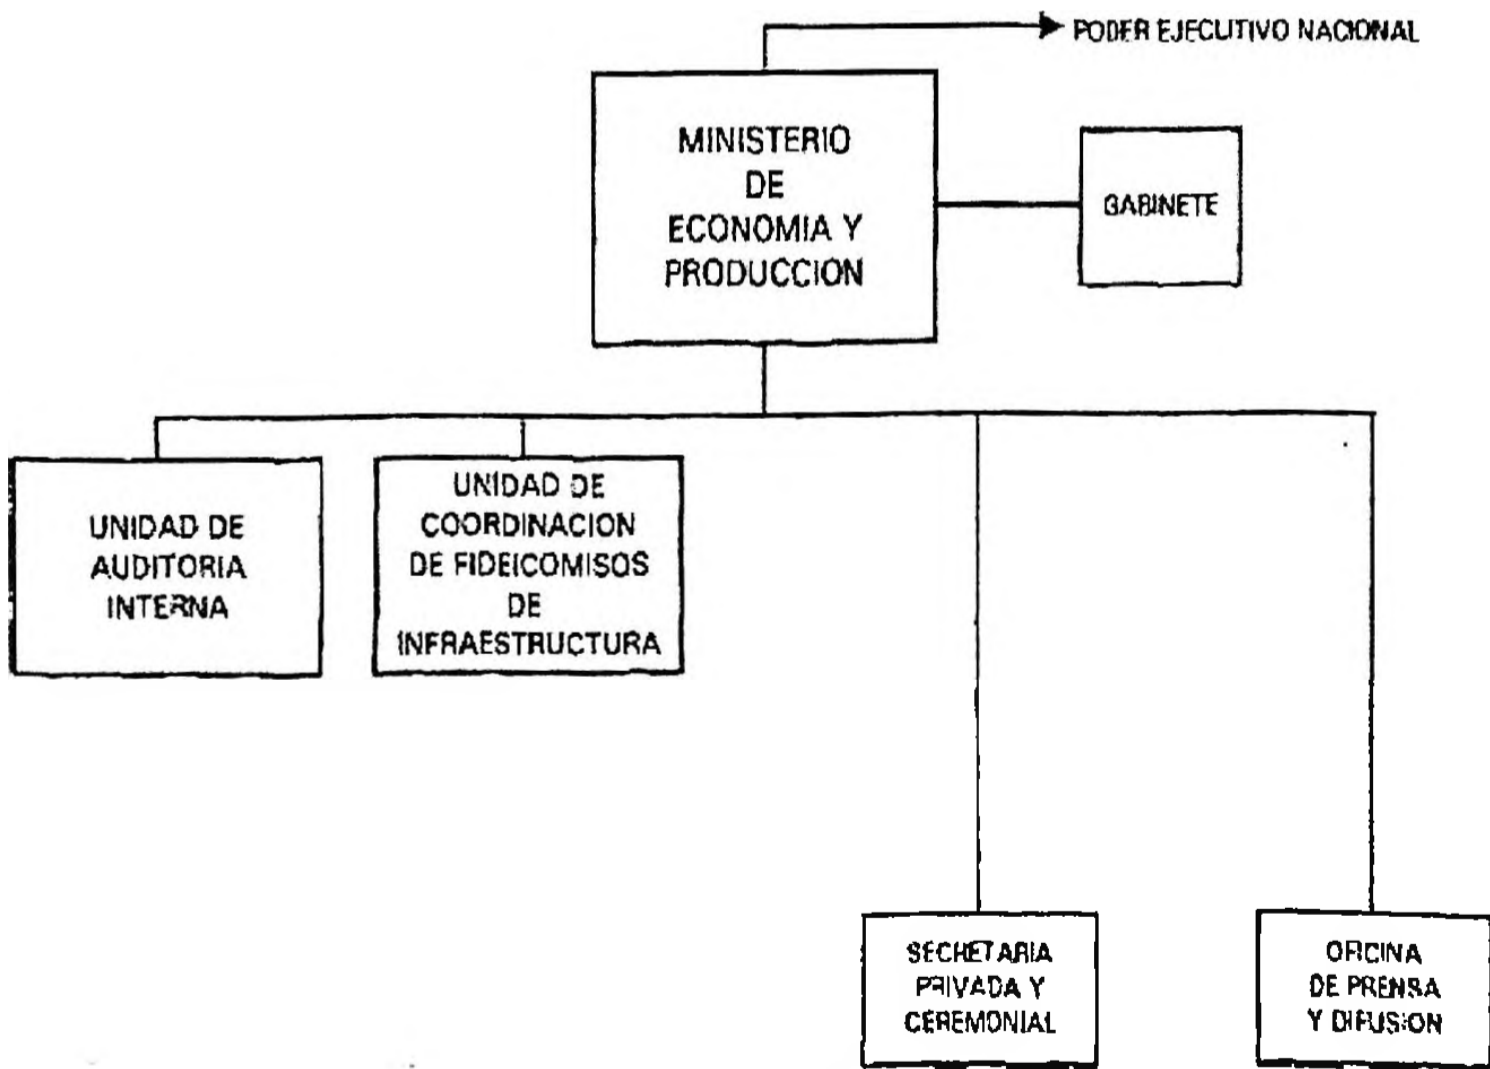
PODER EJECUTIVO NACIONAL

MINISTERIO DE ECONOMIA Y PRODUCCION

GABINETE

UNIDAD DE AUDITORIA INTERNA

UNIDAD DE COORDINACION DE FIDEICOMISOS DE INFRAESTRUCTURA

SECRETARIA PRIVADA Y CEREMONIAL

OFICINA DE PRENSA Y DIFUSION